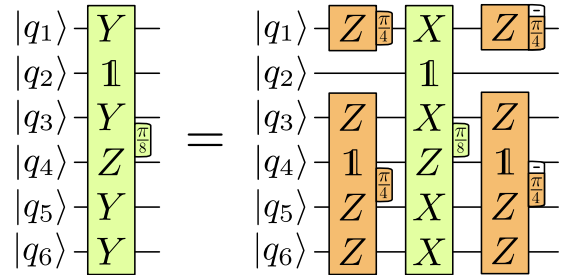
$|q_1\rangle$ $Y$
$|q_2\rangle$ $\mathbb{1}$
$|q_3\rangle$ $Y$
$|q_4\rangle$ $Z$
$|q_5\rangle$ $Y$
$|q_6\rangle$ $Y$
$\frac{\pi}{8}$

$=$

$|q_1\rangle$ $Z$ $\frac{\pi}{4}$ $X$ $Z$ $-\frac{\pi}{4}$
$|q_2\rangle$ $\mathbb{1}$
$|q_3\rangle$ $Z$ $X$ $Z$
$|q_4\rangle$ $\mathbb{1}$ $Z$ $\frac{\pi}{8}$ $\mathbb{1}$
$|q_5\rangle$ $Z$ $\frac{\pi}{4}$ $X$ $Z$ $-\frac{\pi}{4}$
$|q_6\rangle$ $Z$ $X$ $Z$